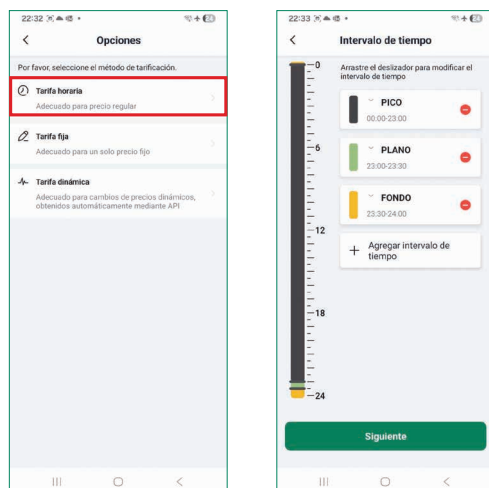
22:32

<

Opciones

Por favor, seleccione el método de tarificación.

Tarifa horaria
Adecuado para precio regular

Tarifa fija
Adecuado para un solo precio fijo

Tarifa dinámica
Adecuado para cambios de precios dinámicos, obtenidos automáticamente mediante API

22:33

<

Intervalo de tiempo

0
6
12
18
24

Arrastre el deslizador para modificar el intervalo de tiempo

PICO
00:00-23:00

PLANO
23:00-23:30

FONDO
23:30-24:00

+ Agregar intervalo de tiempo

Siguiente